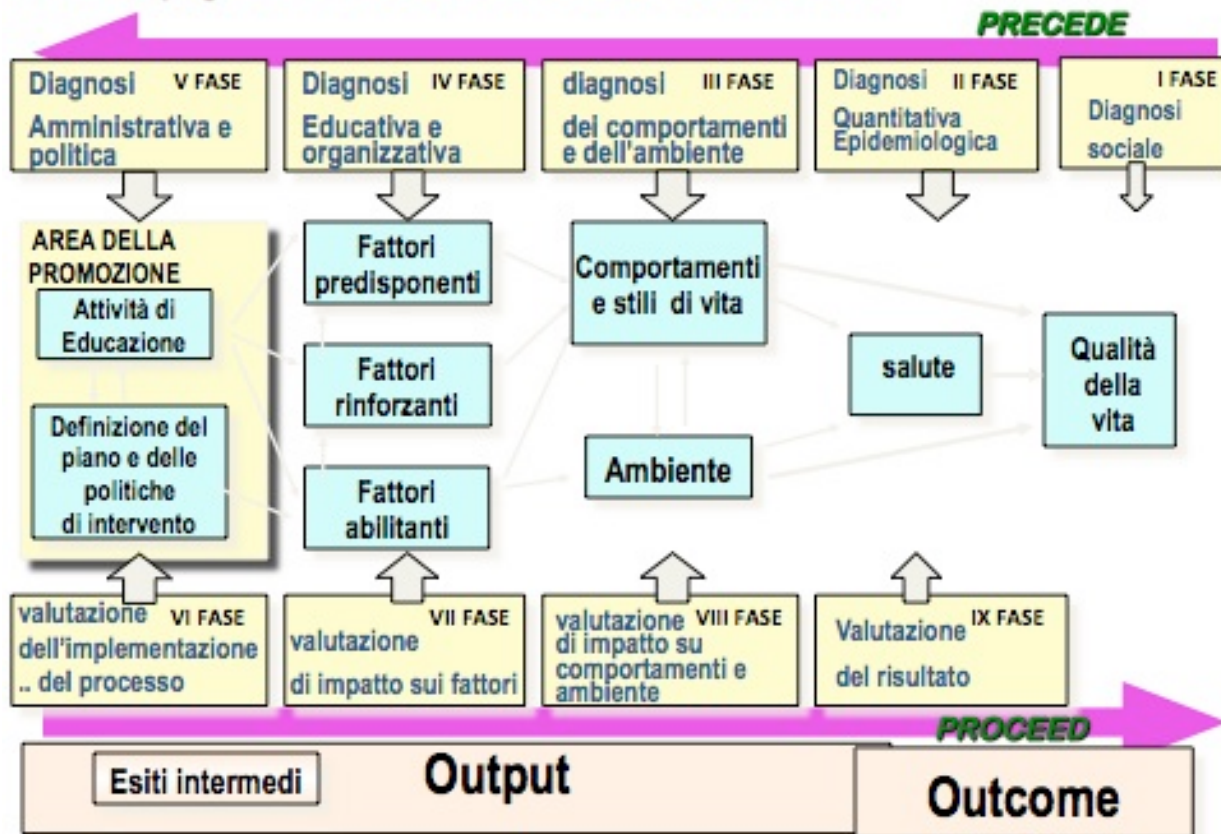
PRECEDE

Diagnosi V FASE
Amministrativa e politica

Diagnosi IV FASE
Educativa e organizzativa

diagnosi III FASE
dei comportamenti e dell'ambiente

Diagnosi II FASE
Quantitativa Epidemiologica

I FASE
Diagnosi sociale

AREA DELLA PROMOZIONE

Attività di Educazione

Definizione del piano e delle politiche di intervento

Fattori predisponenti

Fattori rinforzanti

Fattori abilitanti

Comportamenti e stili di vita

Ambiente

salute

Qualità della vita

valutazione VI FASE
dell'implementazione .. del processo

VII FASE
valutazione di impatto sui fattori

valutazione VIII FASE
di impatto su comportamenti e ambiente

Valutazione IX FASE
del risultato

PROCEED

Esiti intermedi

Output

Outcome